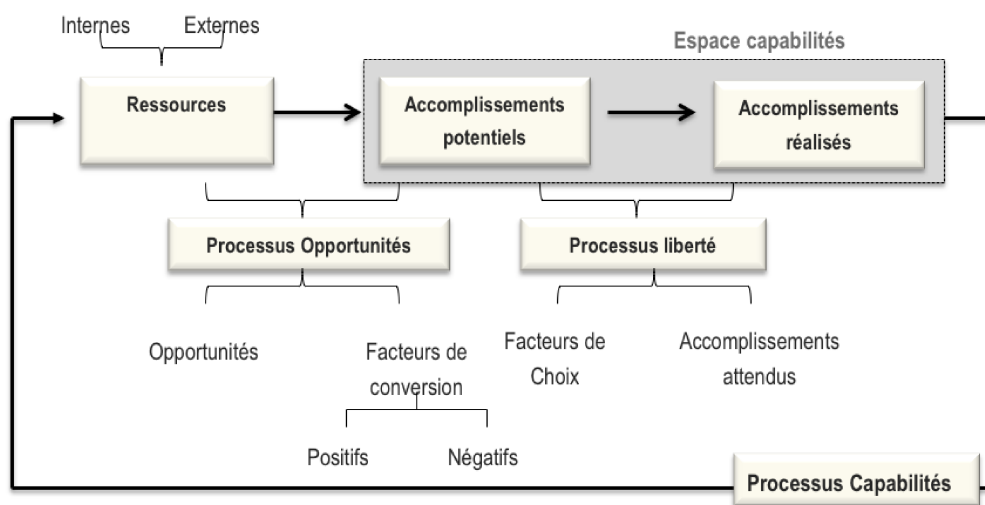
Internes Externes

Espace capabilités

Ressources

Accomplissements potentiels

Accomplissements réalisés

Processus Opportunités

Processus liberté

Opportunités

Facteurs de conversion

Facteurs de Choix

Accomplissements attendus

Positifs

Négatifs

Processus Capabilités